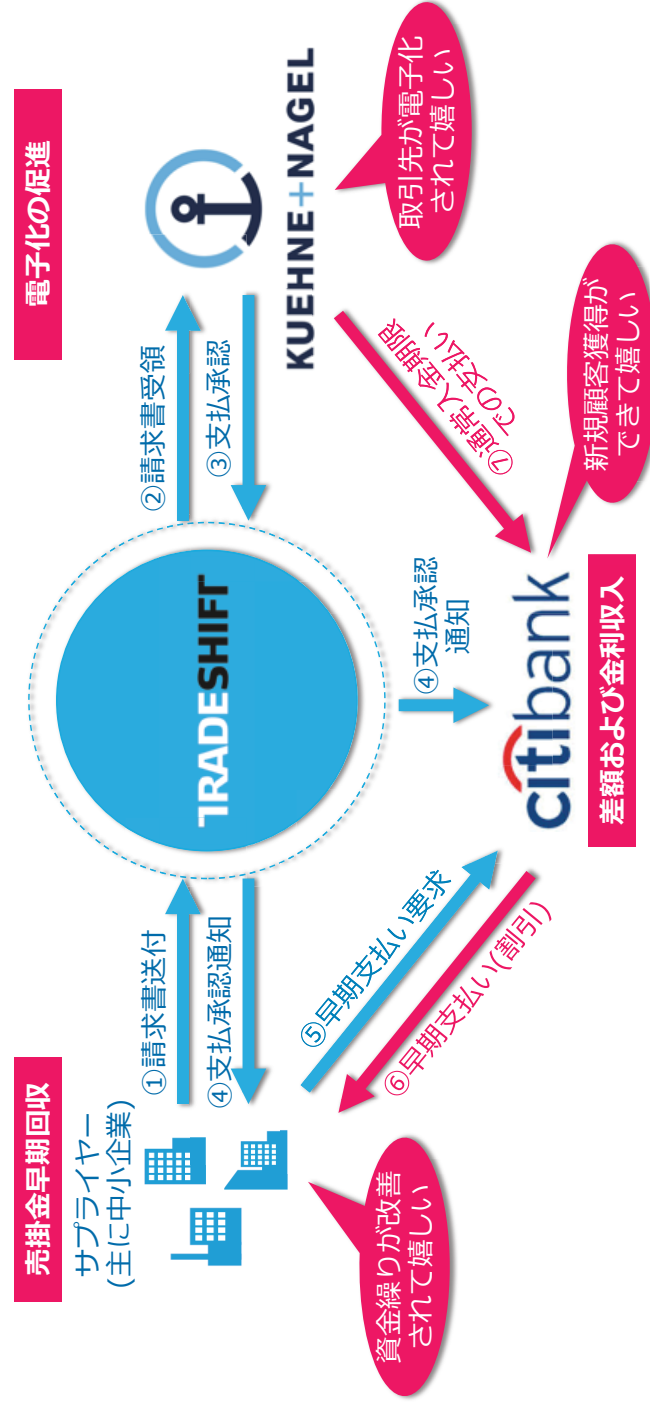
電子化の促進

KUEHNE+NAGEL

取引先が電子化されて嬉しい

②請求書受領

③支払承認

①通常の支払い金額

新規顧客獲得ができて嬉しい

TRADESHIFT

④支払承認通知

citibank

差額および金利収入

①請求書送付

④支払承認通知

⑤早期支払い要求

⑥早期支払い(割引)

売掛金早期回収

サプライヤー(主に中小企業)

資金繰りが改善されて嬉しい